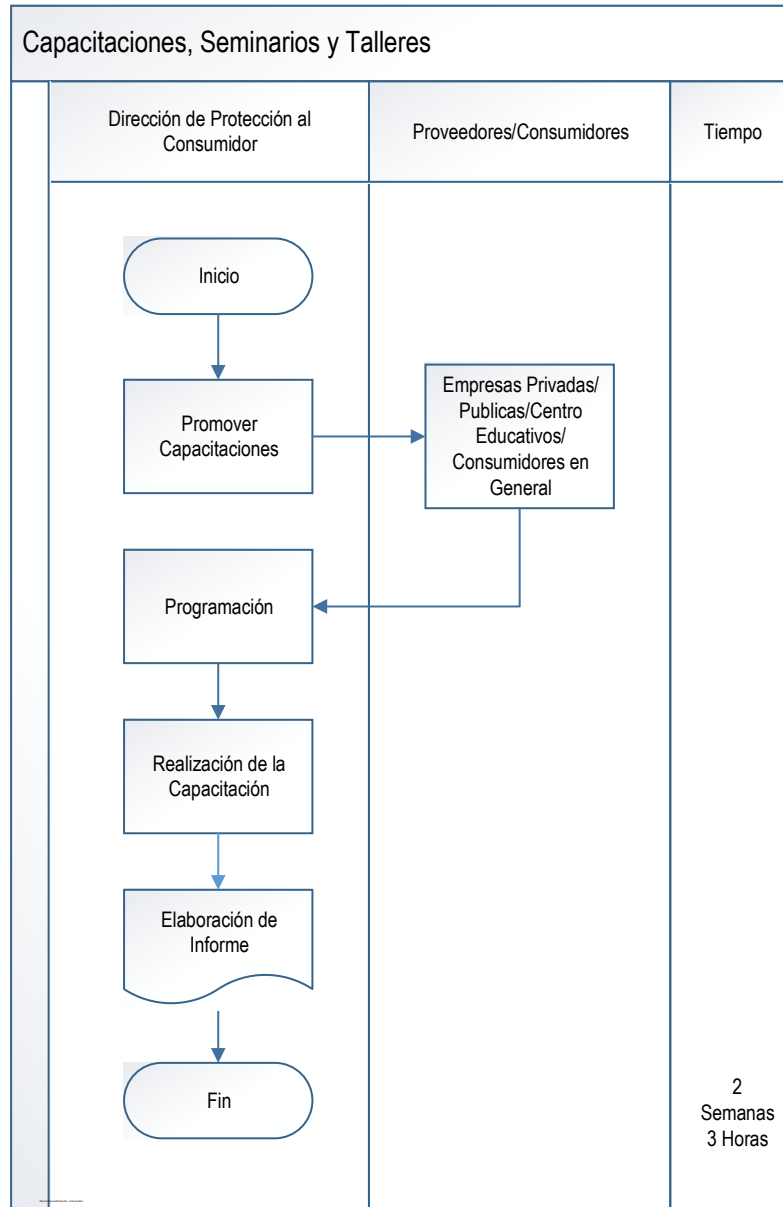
Capacitaciones, Seminarios y Talleres

Dirección de Protección al Consumidor

Proveedores/Consumidores

Tiempo

Inicio

Promover Capacitaciones

Empresas Privadas/ Publicas/Centro Educativos/ Consumidores en General

Programación

Realización de la Capacitación

Elaboración de Informe

Fin

2 Semanas 3 Horas